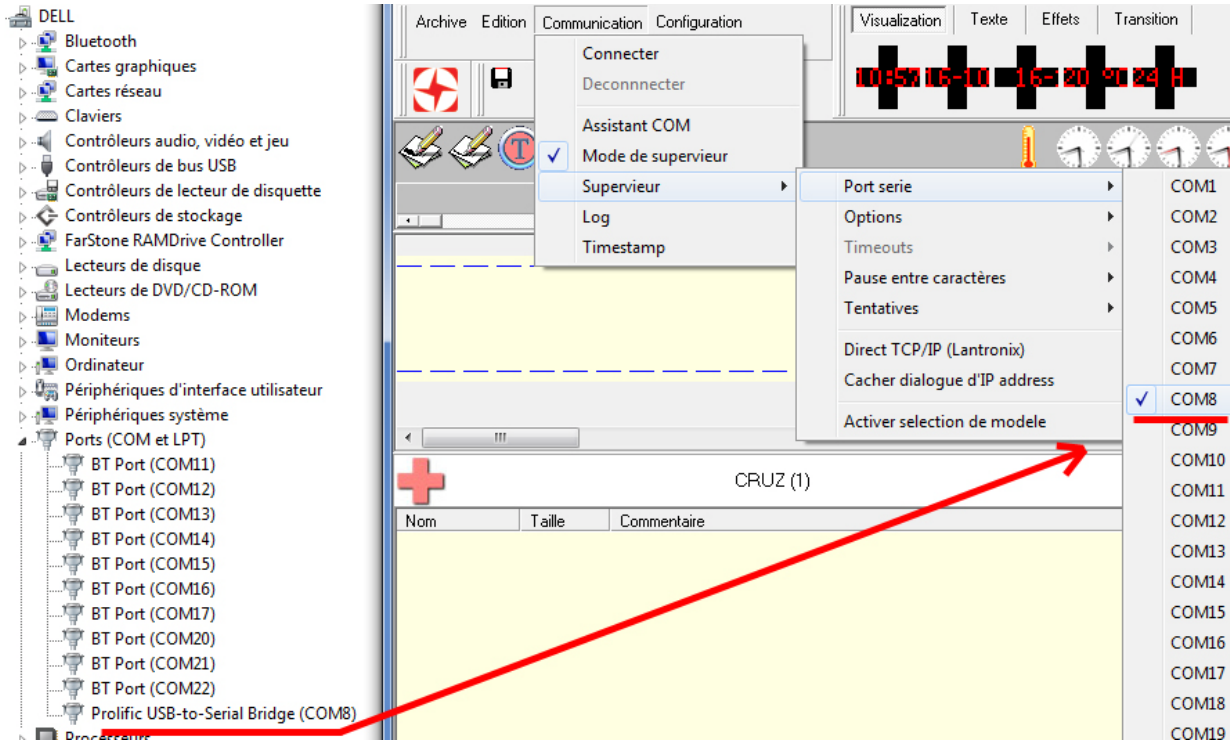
DELL
Bluetooth
Cartes graphiques
Cartes réseau
Claviers
Contrôleurs audio, vidéo et jeu
Contrôleurs de bus USB
Contrôleurs de lecteur de disquette
Contrôleurs de stockage
FarStone RAMDrive Controller
Lecteurs de disque
Lecteurs de DVD/CD-ROM
Modems
Moniteurs
Ordinateur
Périphériques d'interface utilisateur
Périphériques système
Ports (COM et LPT)
BT Port (COM11)
BT Port (COM12)
BT Port (COM13)
BT Port (COM14)
BT Port (COM15)
BT Port (COM16)
BT Port (COM17)
BT Port (COM20)
BT Port (COM21)
BT Port (COM22)
Prolific USB-to-Serial Bridge (COM8)
Processeurs

Archive Edition Communication Configuration
Visualization Texte Effets Transition
10:57 16-10 16-20 °C 24 H

Connecter
Deconnnecter
Assistant COM
Mode de superviseur
Superviseur
Log
Timestamp

Port serie
Options
Timeouts
Pause entre caractères
Tentatives
Direct TCP/IP (Lantronix)
Cacher dialogue d'IP address
Activer selection de modele

COM1
COM2
COM3
COM4
COM5
COM6
COM7
COM8
COM9
COM10
COM11
COM12
COM13
COM14
COM15
COM16
COM17
COM18
COM19

CRUZ (1)
Nom Taille Commentaire